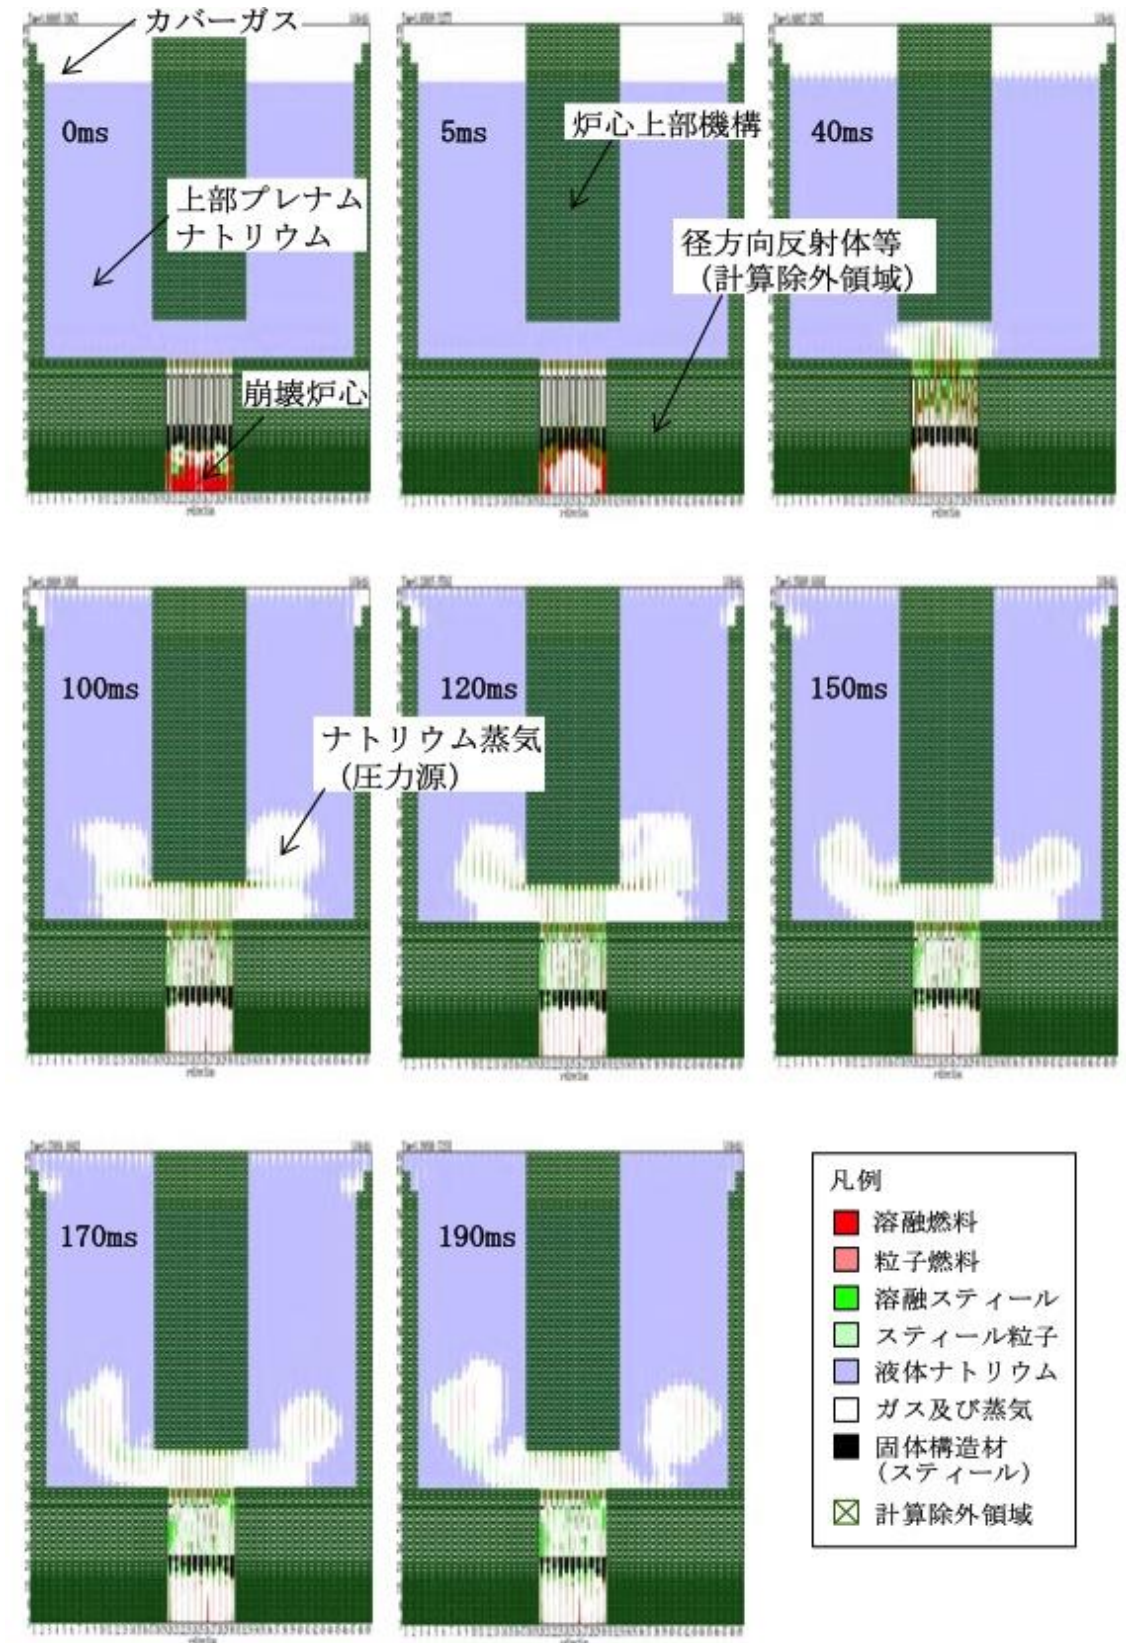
カバーガス

0ms

上部プレナム
ナトリウム

崩壊炉心

5ms

炉心上部機構

40ms

径方向反射体等
(計算除外領域)

100ms

ナトリウム蒸気
(圧力源)

120ms

150ms

170ms

190ms

凡例
溶融燃料
粒子燃料
溶融スティール
スティール粒子
液体ナトリウム
ガス及び蒸気
固体構造材
(スティール)
計算除外領域